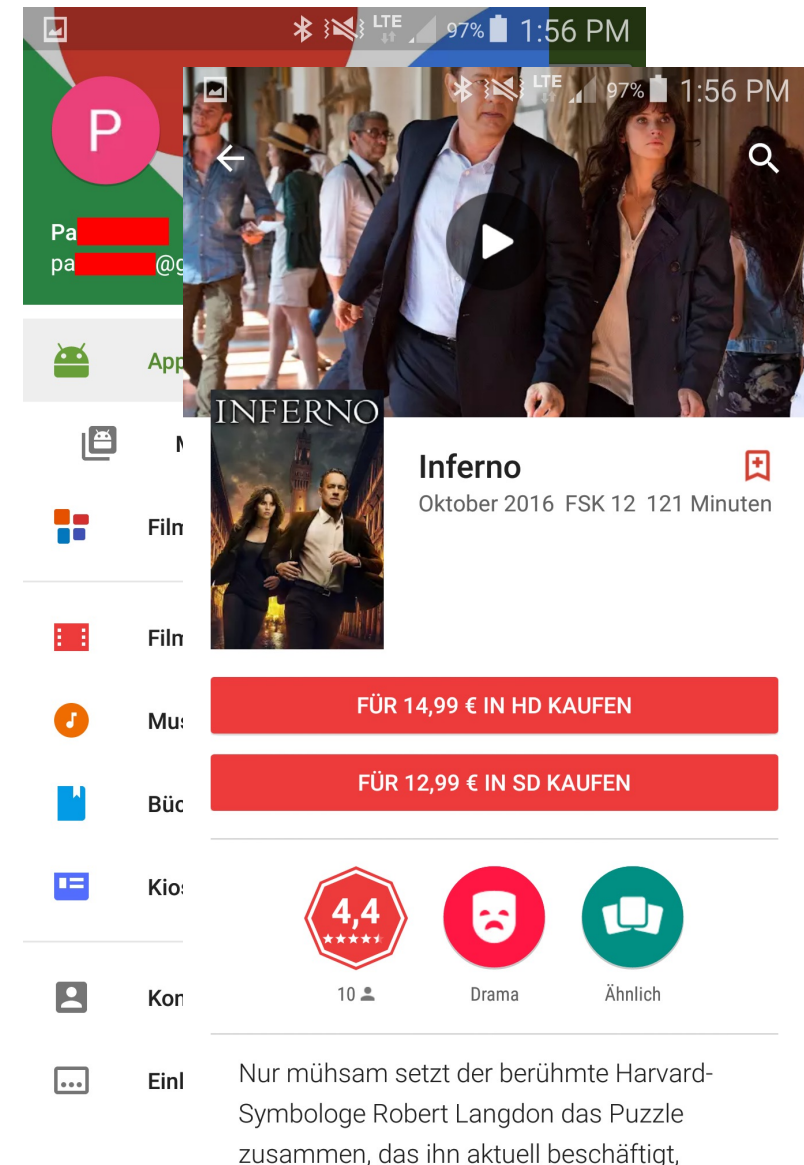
LTE 97% 1:56 PM

P

Pa
pa @g

App

M

Film

Film

Mus

Büc

Kios

Kon

Einl

LTE 97% 1:56 PM

INFERNO

Inferno
Oktober 2016 FSK 12 121 Minuten

FÜR 14,99 € IN HD KAUFEN

FÜR 12,99 € IN SD KAUFEN

4,4
10
Drama
Ähnlich

Nur mühsam setzt der berühmte Harvard-Symbologe Robert Langdon das Puzzle zusammen, das ihn aktuell beschäftigt,